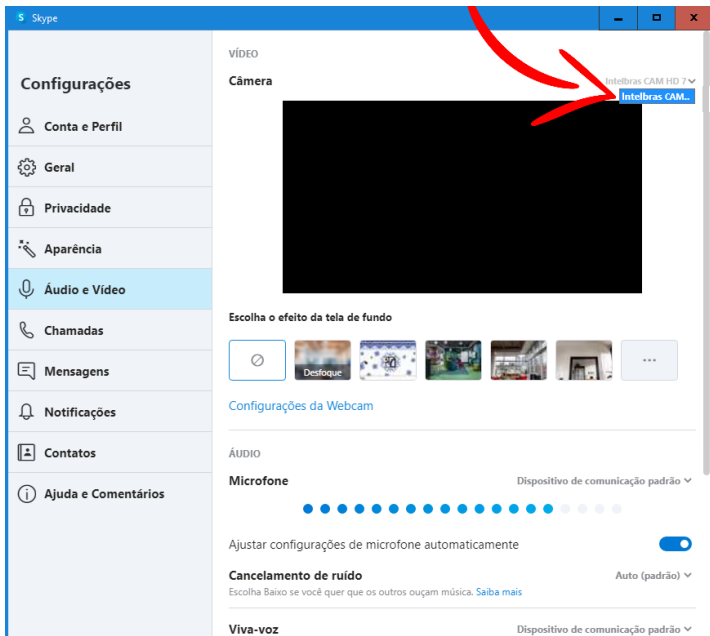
Skype

Configurações

Conta e Perfil

Geral

Privacidade

Aparência

Áudio e Vídeo

Chamadas

Mensagens

Notificações

Contatos

Ajuda e Comentários

VÍDEO

Câmera

Intelbras CAM HD 7

Intelbras CAM...

Escolha o efeito da tela de fundo

Desfoque

...

Configurações da Webcam

ÁUDIO

Microfone

Dispositivo de comunicação padrão

Ajustar configurações de microfone automaticamente

Cancelamento de ruído

Auto (padrão)

Escolha Baixo se você quer que os outros ouçam música. Saiba mais

Viva-voz

Dispositivo de comunicação padrão